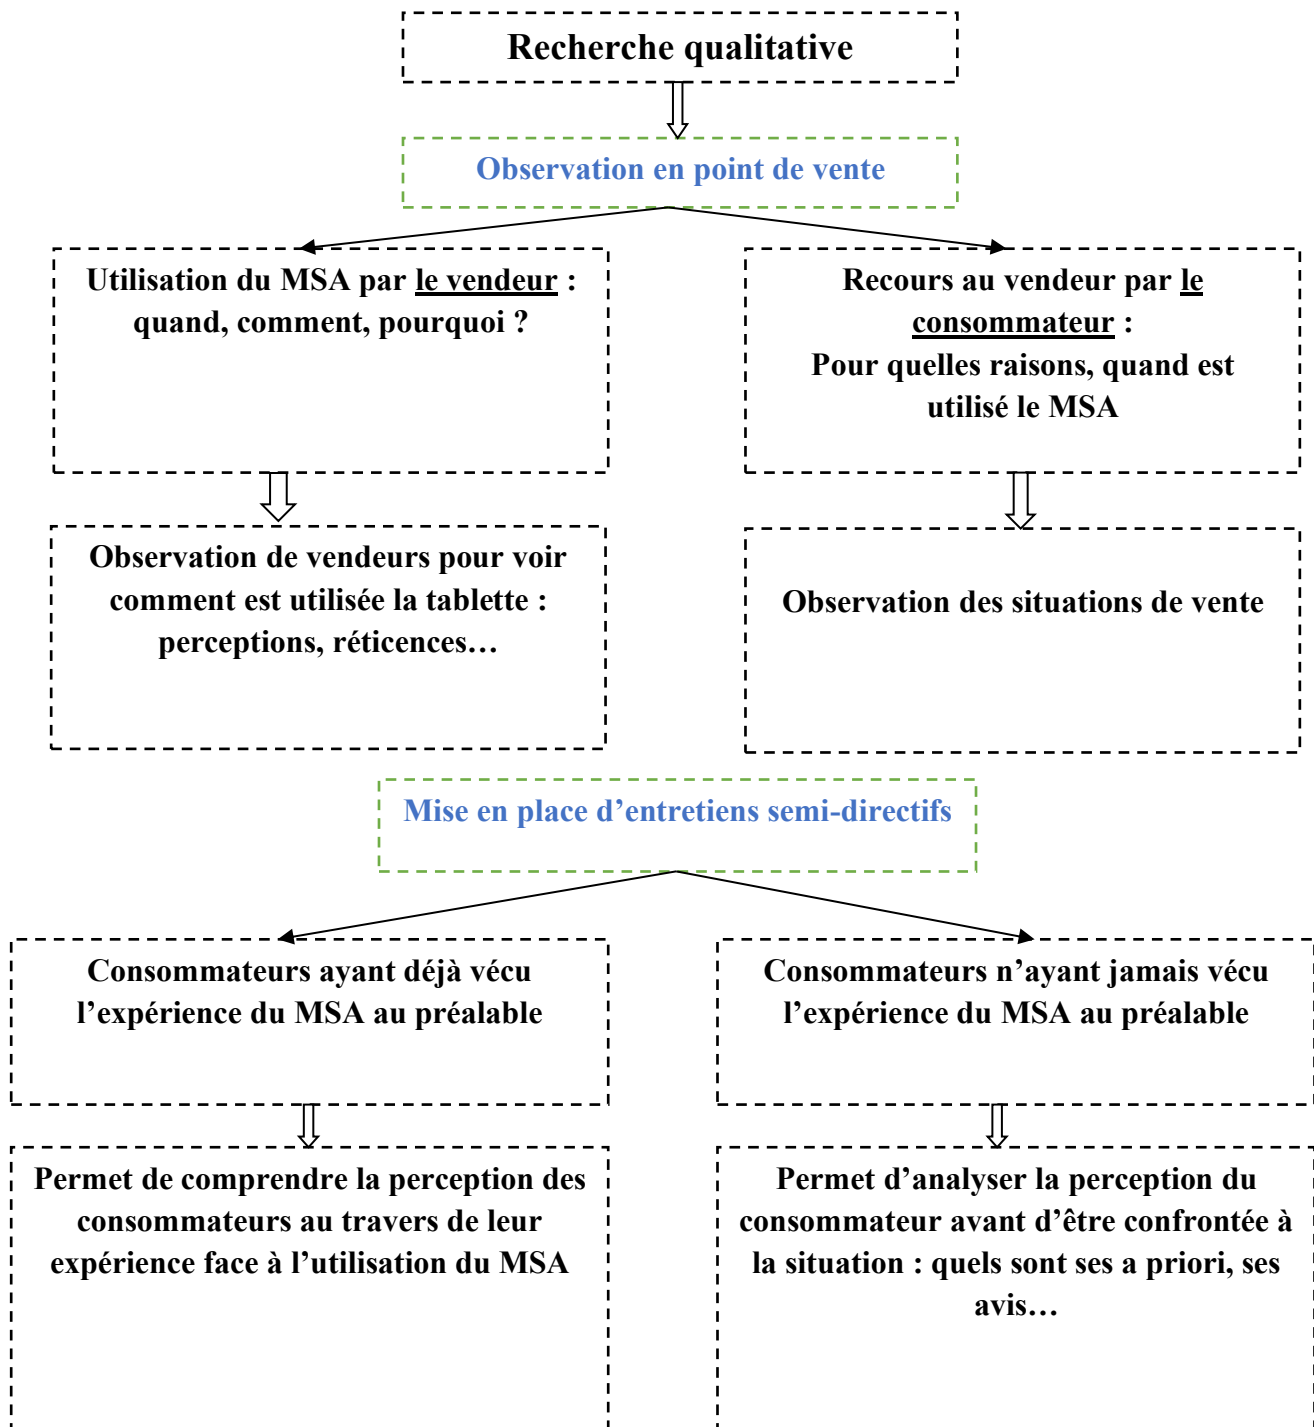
Recherche qualitative

Observation en point de vente

Utilisation du MSA par le vendeur : quand, comment, pourquoi ?

Recours au vendeur par le consommateur : Pour quelles raisons, quand est utilisé le MSA

Observation de vendeurs pour voir comment est utilisée la tablette : perceptions, réticences…

Observation des situations de vente

Mise en place d’entretiens semi-directifs

Consommateurs ayant déjà vécu l’expérience du MSA au préalable

Consommateurs n’ayant jamais vécu l’expérience du MSA au préalable

Permet de comprendre la perception des consommateurs au travers de leur expérience face à l’utilisation du MSA

Permet d’analyser la perception du consommateur avant d’être confrontée à la situation : quels sont ses a priori, ses avis…